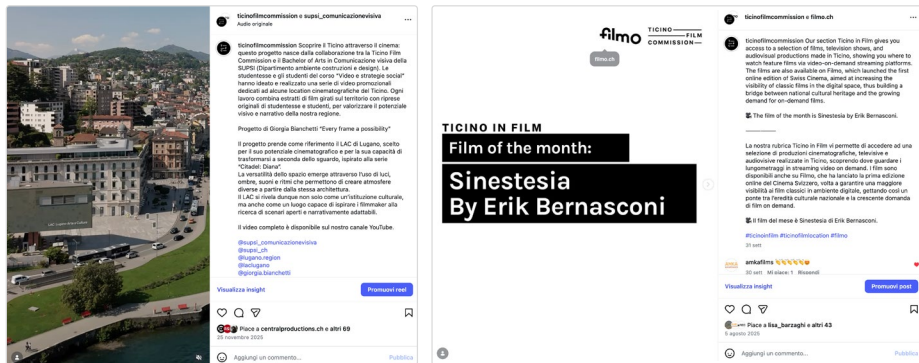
ticinofilmcommission e supsi_comunicazionevisiva
Audio originale

ticinofilmcommission Scoprire il Ticino attraverso il cinema: questo progetto nasce dalla collaborazione tra la Ticino Film Commission e il Bachelor of Arts in Comunicazione visiva della SUPSI (Dipartimento ambiente costruzioni e design). Le studentesse e gli studenti del corso "Video e strategie social" hanno ideato e realizzato una serie di video promozionali dedicati ad alcune location cinematografiche del Ticino. Ogni lavoro combina estratti di film girati sul territorio con riprese originali di studentesse e studenti, per valorizzare il potenziale visivo e narrativo della nostra regione.

Progetto di Giorgia Bianchetti "Every frame a possibility"

Il progetto prende come riferimento il LAC di Lugano, scelto per il suo potenziale cinematografico e per la sua capacità di trasformarsi a seconda dello sguardo, ispirato alla serie "Citadel: Diana".
La versatilità dello spazio emerge attraverso l'uso di luci, ombre, suoni e ritmi che permettono di creare atmosfere diverse a partire dalla stessa architettura.
Il LAC si rivela dunque non solo come un'istituzione culturale, ma anche come un luogo capace di ispirare i filmmaker alla ricerca di scenari aperti e narrativamente adattabili.

Il video completo è disponibile sul nostro canale YouTube.

@supsi_comunicazionevisiva
@supsi_ch
@lugano.region
@laclugano
@giorgia.bianchetti

Visualizza insight
Promuovi reel
Piace a centralproductions.ch e altri 69
25 novembre 2025
Aggiungi un commento...
Pubblica

filmo TICINO FILM COMMISSION
filmo.ch
TICINO IN FILM
Film of the month:
Sinestesia
By Erik Bernasconi

ticinofilmcommission e filmo.ch

ticinofilmcommission Our section Ticino in Film gives you access to a selection of films, television shows, and audiovisual productions made in Ticino, showing you where to watch feature films via video-on-demand streaming platforms. The films are also available on Filmo, which launched the first online edition of Swiss Cinema, aimed at increasing the visibility of classic films in the digital space, thus building a bridge between national cultural heritage and the growing demand for on-demand films.

The film of the month is Sinestesia by Erik Bernasconi.

La nostra rubrica Ticino in Film vi permette di accedere ad una selezione di produzioni cinematografiche, televisive e audiovisive realizzate in Ticino, scoprendo dove guardare i lungometraggi in streaming video on demand. I film sono disponibili anche su Filmo, che ha lanciato la prima edizione online del Cinema Svizzero, volta a garantire una maggiore visibilità ai film classici in ambiente digitale, gettando così un ponte tra l'eredità culturale nazionale e la crescente domanda di film on demand.

Il film del mese è Sinestesia di Erik Bernasconi.

#ticinoinfilm #ticinofilmlocation #filmo
31 sett

amkafilms 👏👏👏👏👏
30 sett Mi piace: 1 Rispondi

Visualizza insight
Promuovi post
Piace a lisa_barzaghi e altri 43
5 agosto 2025
Aggiungi un commento...
Pubblica